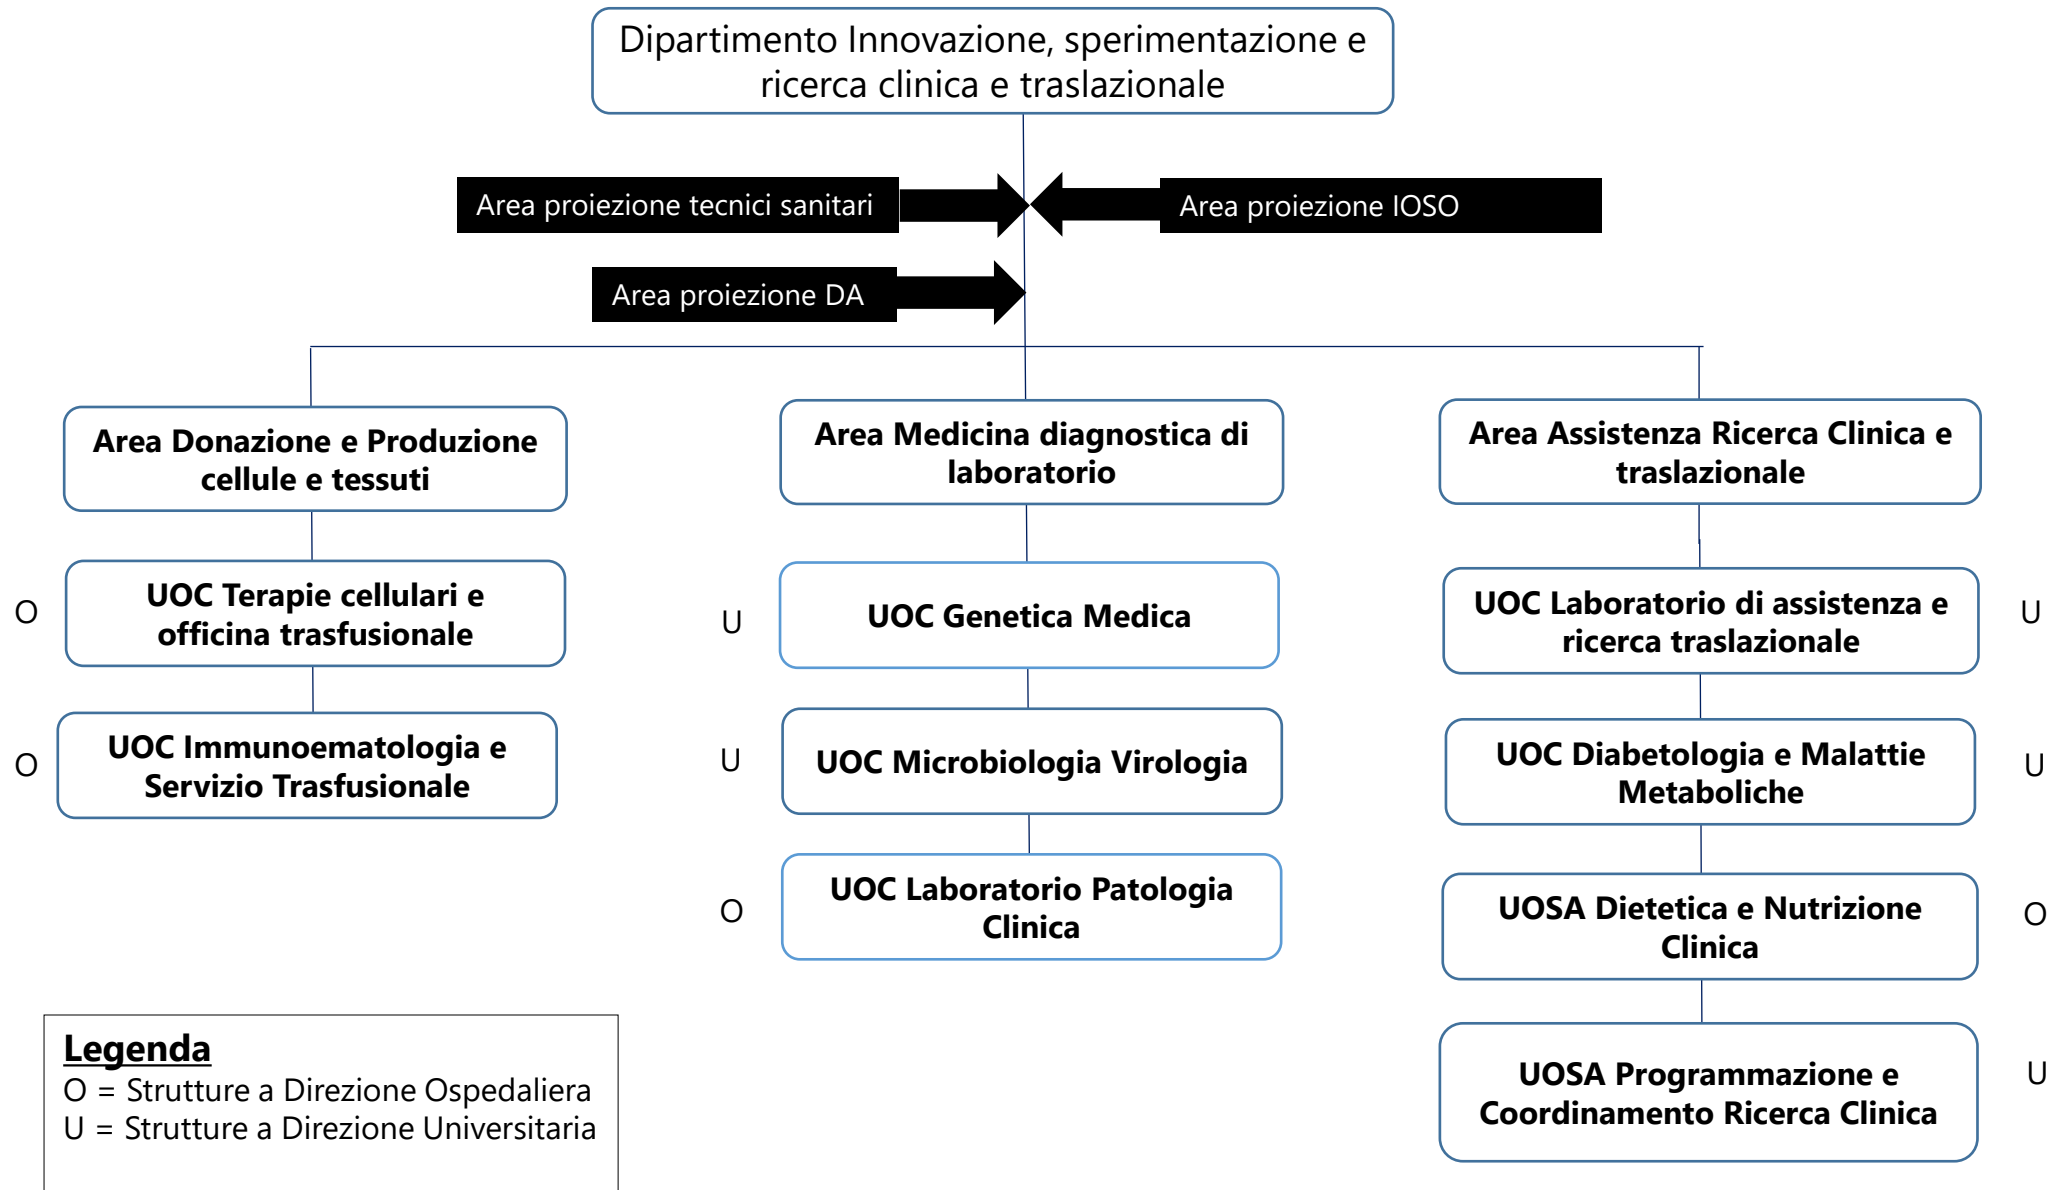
Dipartimento Innovazione, sperimentazione e ricerca clinica e traslazionale

Area proiezione tecnici sanitari

Area proiezione IOSO

Area proiezione DA

Area Donazione e Produzione cellule e tessuti

O UOC Terapie cellulari e officina trasfusionale

O UOC Immunoematologia e Servizio Trasfusionale

Area Medicina diagnostica di laboratorio

U UOC Genetica Medica

U UOC Microbiologia Virologia

O UOC Laboratorio Patologia Clinica

Area Assistenza Ricerca Clinica e traslazionale

UOC Laboratorio di assistenza e ricerca traslazionale U

UOC Diabetologia e Malattie Metaboliche U

UOSA Dietetica e Nutrizione Clinica O

UOSA Programmazione e Coordinamento Ricerca Clinica U

Legenda
O = Strutture a Direzione Ospedaliera
U = Strutture a Direzione Universitaria